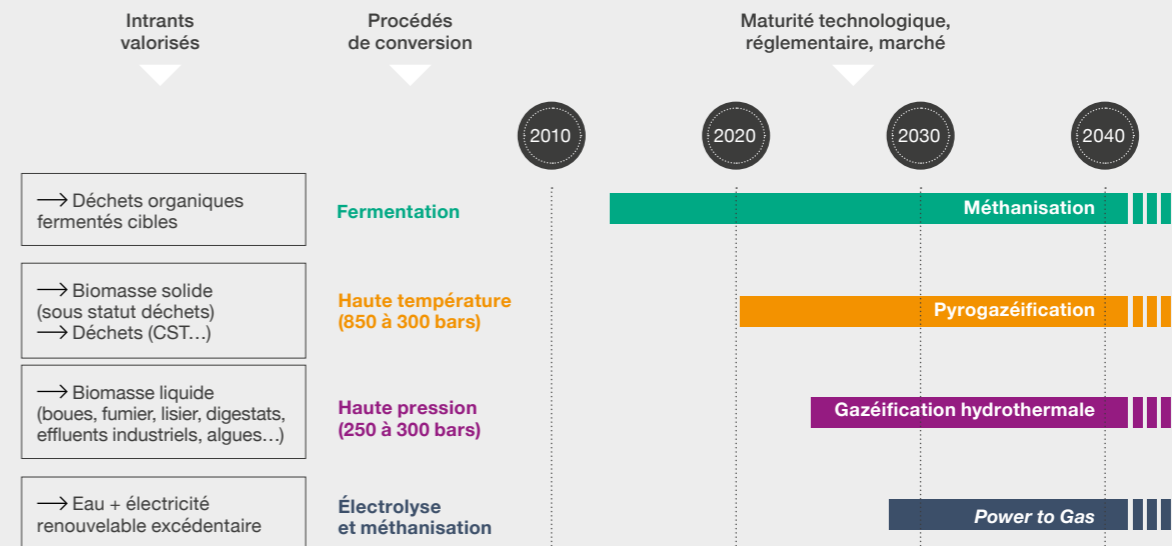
Intrants valorisés

Procédés de conversion

Maturité technologique, réglementaire, marché

2010

2020

2030

2040

⟶ Déchets organiques fermentés cibles

Fermentation

Méthanisation

⟶ Biomasse solide (sous statut déchets)
⟶ Déchets (CST…)

Haute température (850 à 300 bars)

Pyrogazéification

⟶ Biomasse liquide (boues, fumier, lisier, digestats, effluents industriels, algues…)

Haute pression (250 à 300 bars)

Gazéification hydrothermale

⟶ Eau + électricité renouvelable excédentaire

Électrolyse et méthanisation

Power to Gas